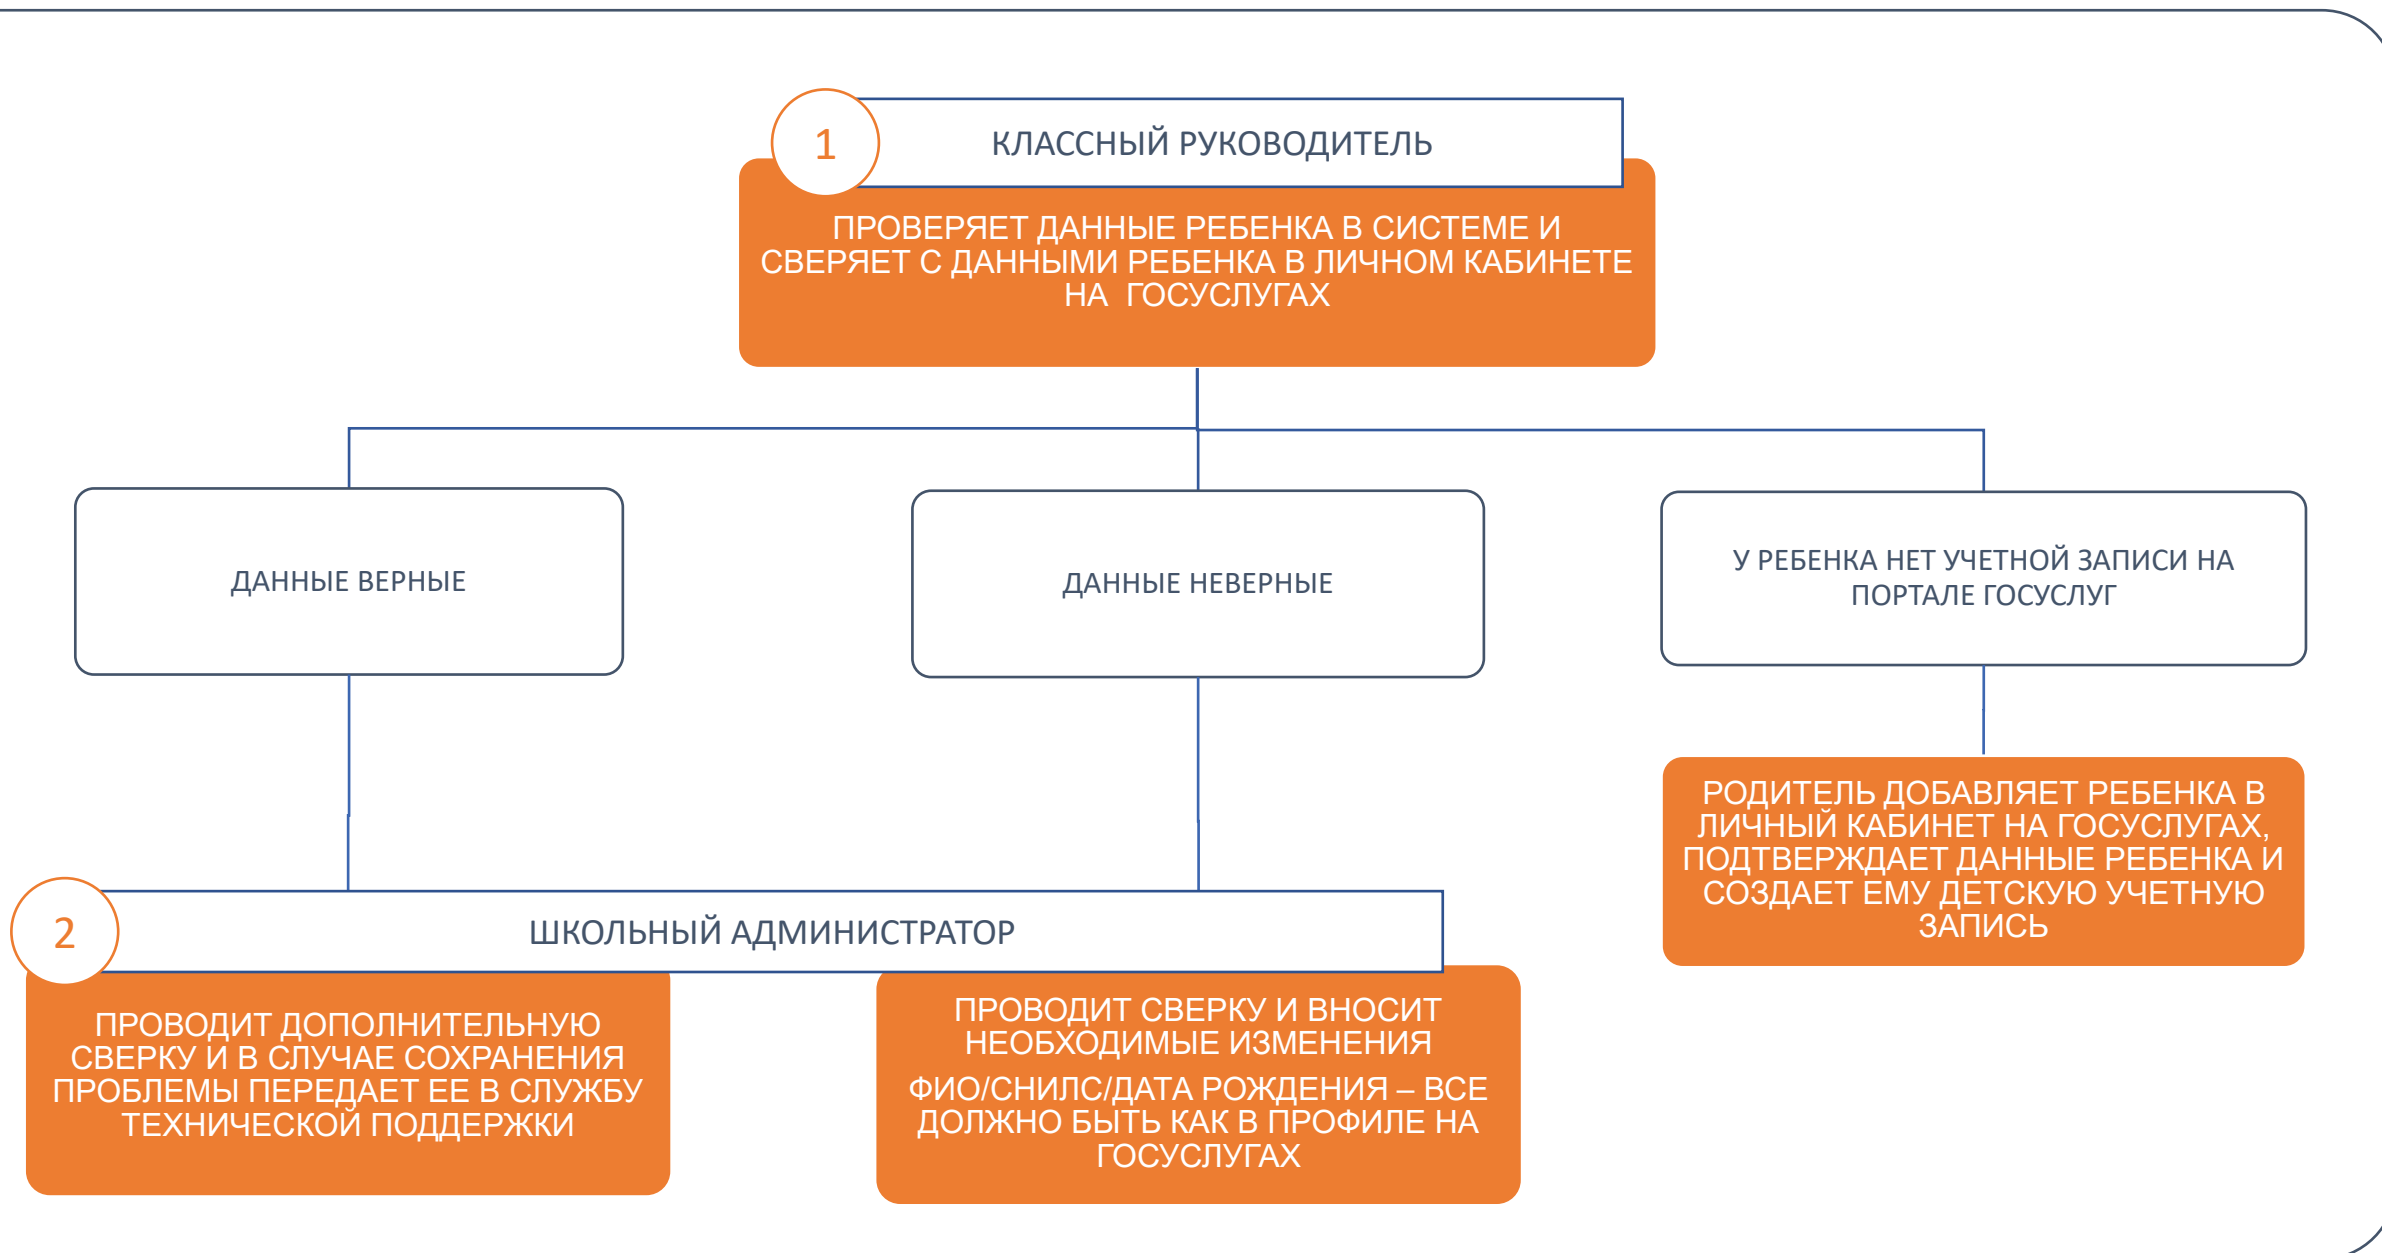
1

КЛАССНЫЙ РУКОВОДИТЕЛЬ

ПРОВЕРЯЕТ ДАННЫЕ РЕБЕНКА В СИСТЕМЕ И СВЕРЯЕТ С ДАННЫМИ РЕБЕНКА В ЛИЧНОМ КАБИНЕТЕ НА ГОСУСЛУГАХ

ДАННЫЕ ВЕРНЫЕ

ДАННЫЕ НЕВЕРНЫЕ

У РЕБЕНКА НЕТ УЧЕТНОЙ ЗАПИСИ НА ПОРТАЛЕ ГОСУСЛУГ

РОДИТЕЛЬ ДОБАВЛЯЕТ РЕБЕНКА В ЛИЧНЫЙ КАБИНЕТ НА ГОСУСЛУГАХ, ПОДТВЕРЖДАЕТ ДАННЫЕ РЕБЕНКА И СОЗДАЕТ ЕМУ ДЕТСКУЮ УЧЕТНУЮ ЗАПИСЬ

2

ШКОЛЬНЫЙ АДМИНИСТРАТОР

ПРОВОДИТ ДОПОЛНИТЕЛЬНУЮ СВЕРКУ И В СЛУЧАЕ СОХРАНЕНИЯ ПРОБЛЕМЫ ПЕРЕДАЕТ ЕЕ В СЛУЖБУ ТЕХНИЧЕСКОЙ ПОДДЕРЖКИ

ПРОВОДИТ СВЕРКУ И ВНОСИТ НЕОБХОДИМЫЕ ИЗМЕНЕНИЯ

ФИО/СНИЛС/ДАТА РОЖДЕНИЯ – ВСЕ ДОЛЖНО БЫТЬ КАК В ПРОФИЛЕ НА ГОСУСЛУГАХ